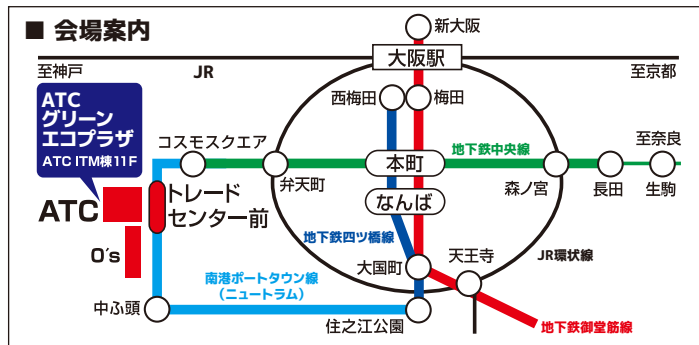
■ 会場案内

新大阪

大阪駅

至神戸

JR

至京都

ATC
グリーン
エコプラザ
ATC ITM棟11F

西梅田

梅田

コスモスクエア

本町

地下鉄中央線

至奈良

弁天町

森ノ宮

長田

生駒

ATC

トレード
センター前

なんば

地下鉄四ツ橋線

O's

天王寺

JR環状線

大国町

南港ポートタウン線
（ニュートラム）

中ふ頭

住之江公園

地下鉄御堂筋線